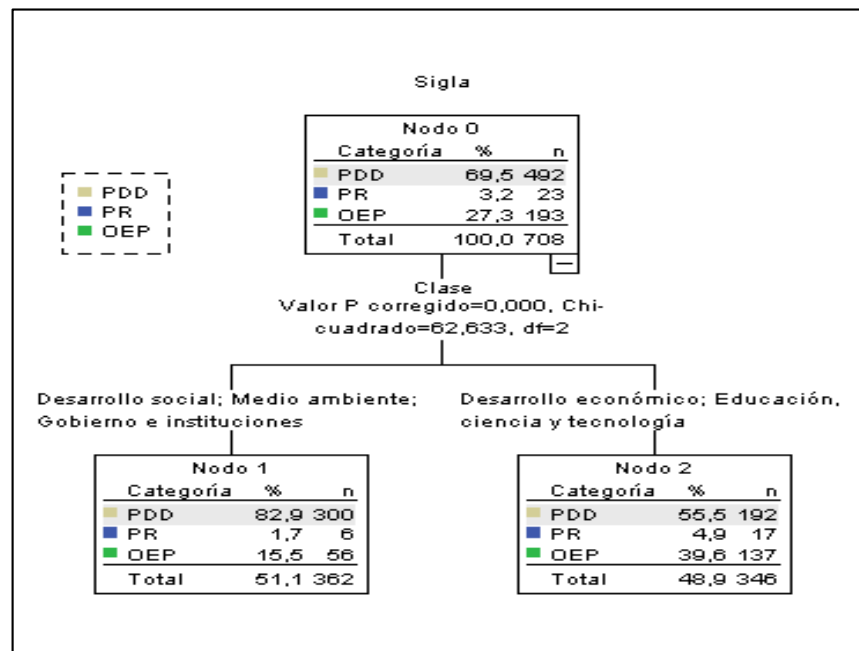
Sigla

PDD
PR
OEP

Nodo 0

| Categoría | % | n |
|---|---|---|
| PDD | 69,5 | 492 |
| PR | 3,2 | 23 |
| OEP | 27,3 | 193 |
| Total | 100,0 | 708 |

Clase
Valor P corregido=0,000, Chi-cuadrado=62,633, df=2

Desarrollo social; Medio ambiente; Gobierno e instituciones

Nodo 1

| Categoría | % | n |
|---|---|---|
| PDD | 82,9 | 300 |
| PR | 1,7 | 6 |
| OEP | 15,5 | 56 |
| Total | 51,1 | 362 |

Desarrollo económico; Educación, ciencia y tecnología

Nodo 2

| Categoría | % | n |
|---|---|---|
| PDD | 55,5 | 192 |
| PR | 4,9 | 17 |
| OEP | 39,6 | 137 |
| Total | 48,9 | 346 |